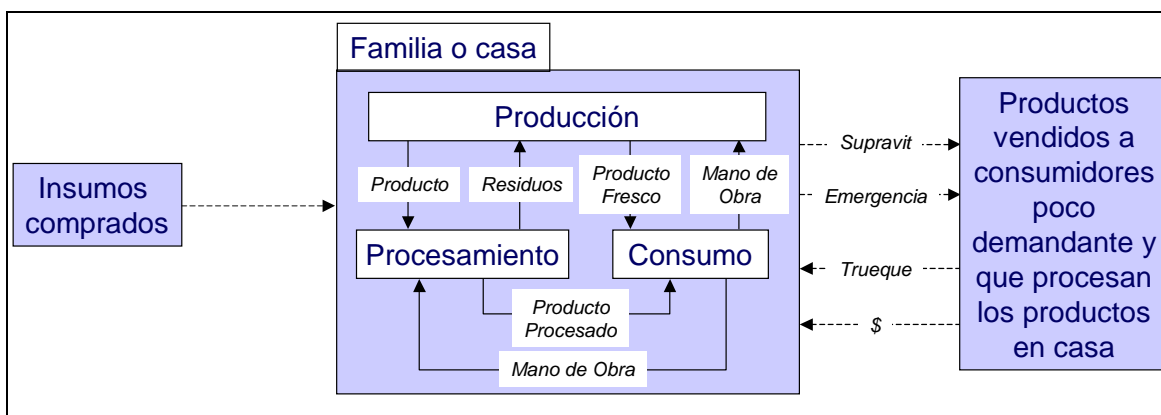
Familia o casa

Insumos comprados

Producción

Producto

Residuos

Producto Fresco

Mano de Obra

Procesamiento

Consumo

Producto Procesado

Mano de Obra

Supravit

Emergencia

Trueque

$

Productos vendidos a consumidores poco demandante y que procesan los productos en casa